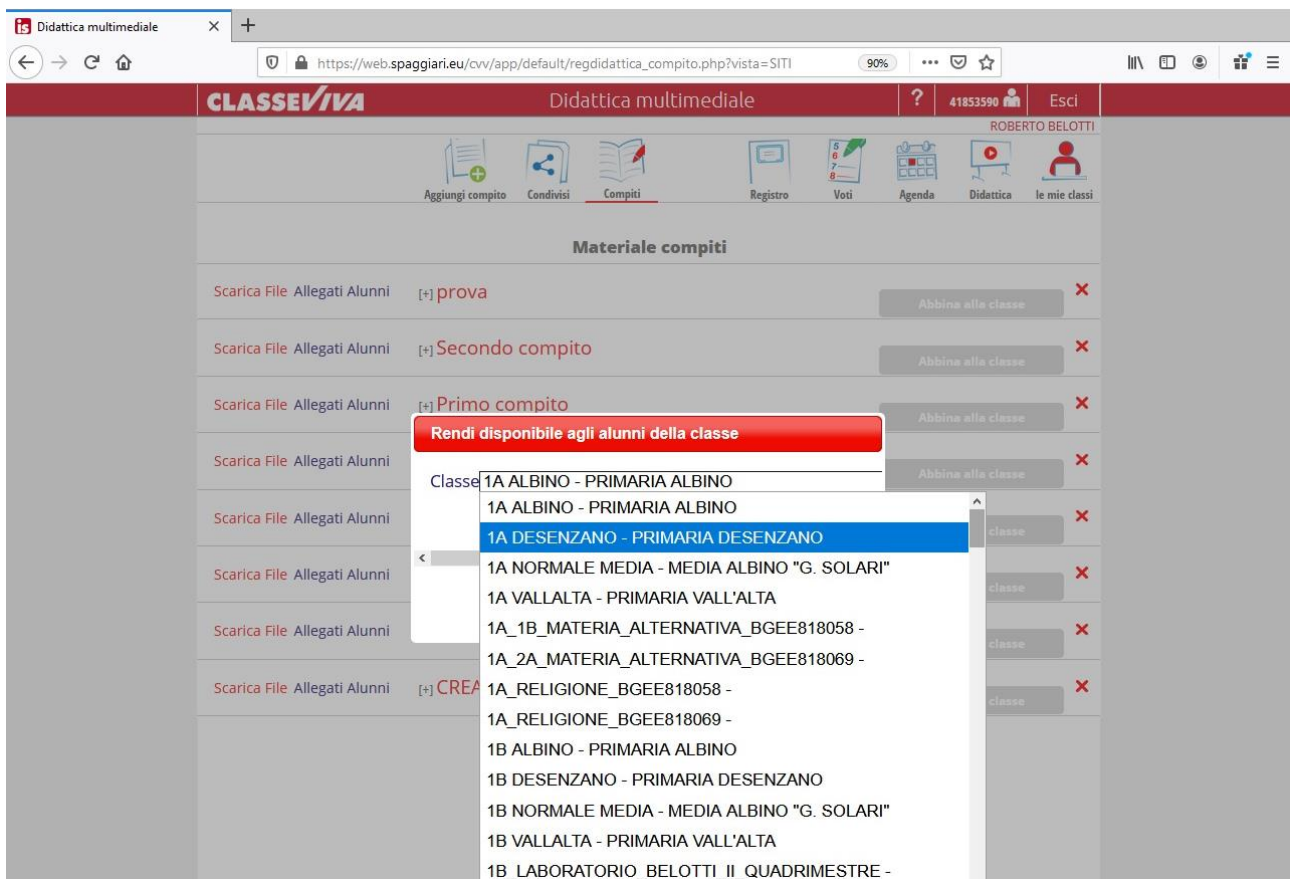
Didattica multimediale

https://web.spaggiari.eu/cvv/app/default/regdidattica_compito.php?vista=SITI

90%

CLASSEVIVA

Didattica multimediale

?

41853590

Esci

ROBERTO BELOTTI

Aggiungi compito

Condivisi

Compiti

Registro

Voti

Agenda

Didattica

le mie classi

Materiale compiti

Scarica File Allegati Alunni [+] prova

Abbina alla classe

Scarica File Allegati Alunni [+] Secondo compito

Abbina alla classe

Scarica File Allegati Alunni [+] Primo compito

Abbina alla classe

Scarica File Allegati Alunni

Abbina alla classe

Scarica File Allegati Alunni

Scarica File Allegati Alunni

Scarica File Allegati Alunni

Scarica File Allegati Alunni [+] CREA

Rendi disponibile agli alunni della classe

Classe 1A ALBINO - PRIMARIA ALBINO

1A ALBINO - PRIMARIA ALBINO
1A DESENZANO - PRIMARIA DESENZANO
1A NORMALE MEDIA - MEDIA ALBINO "G. SOLARI"
1A VALLALTA - PRIMARIA VALL'ALTA
1A_1B_MATERIA_ALTERNATIVA_BGEE818058 -
1A_2A_MATERIA_ALTERNATIVA_BGEE818069 -
1A_RELIGIONE_BGEE818058 -
1A_RELIGIONE_BGEE818069 -
1B ALBINO - PRIMARIA ALBINO
1B DESENZANO - PRIMARIA DESENZANO
1B NORMALE MEDIA - MEDIA ALBINO "G. SOLARI"
1B VALLALTA - PRIMARIA VALL'ALTA
1B_LABORATORIO_BELOTTI_II_QUADRIMESTRE -